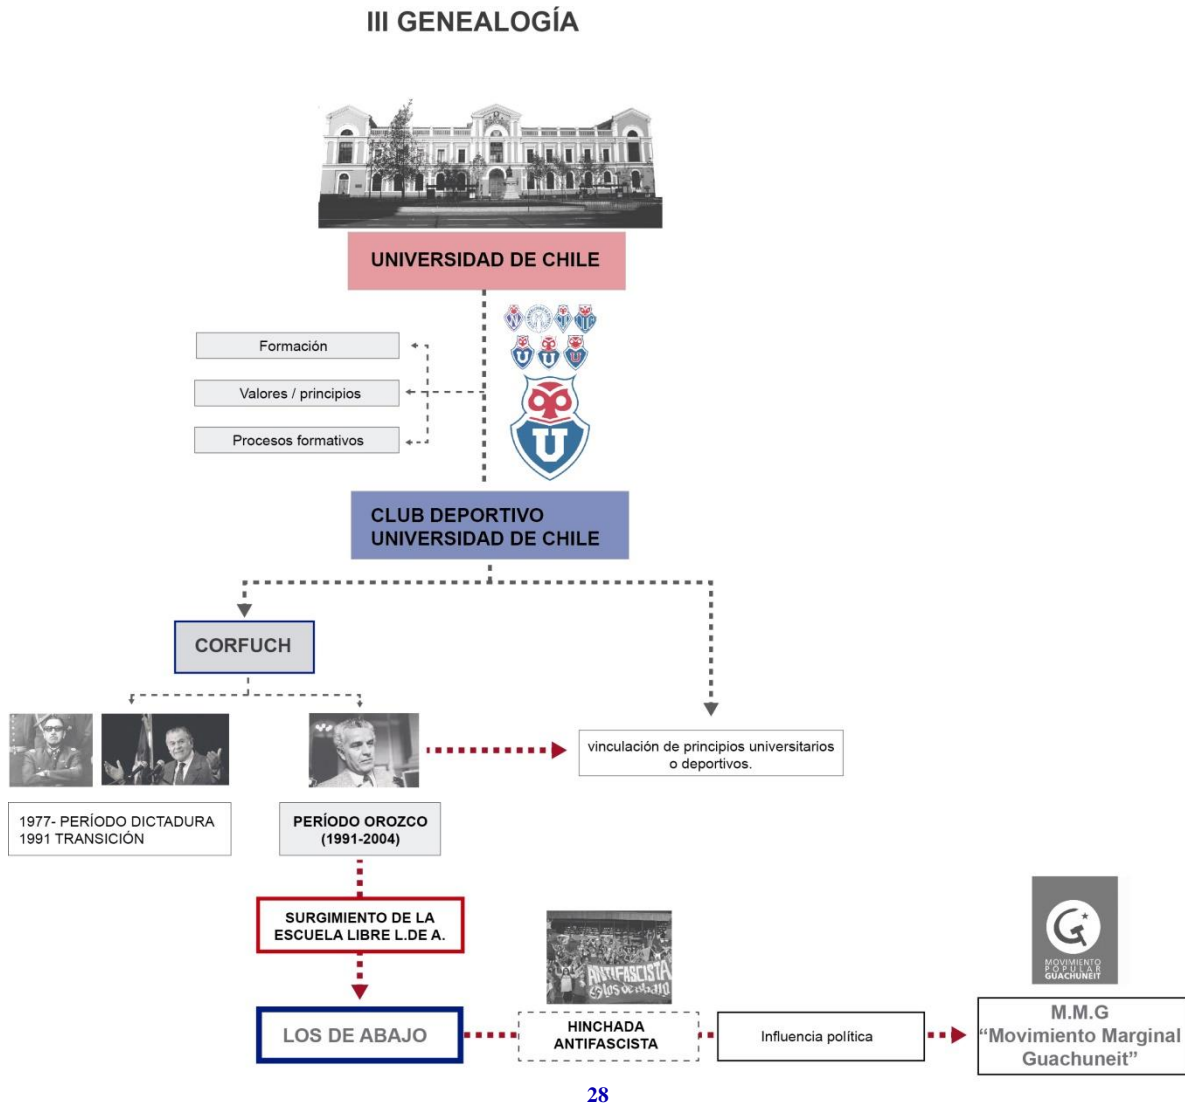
III GENEALOGÍA

UNIVERSIDAD DE CHILE

Formación

Valores / principios

Procesos formativos

CLUB DEPORTIVO UNIVERSIDAD DE CHILE

CORFUCH

vinculación de principios universitarios o deportivos.

1977- PERÍODO DICTADURA
1991 TRANSICIÓN

PERÍODO OROZCO (1991-2004)

SURGIMIENTO DE LA ESCUELA LIBRE L.DE A.

ANTIFASCISTA

MOVIMIENTO POPULAR GUACHUNEIT

LOS DE ABAJO

HINCHADA ANTIFASCISTA

Influencia política

M.M.G
"Movimiento Marginal Guachuneit"

28